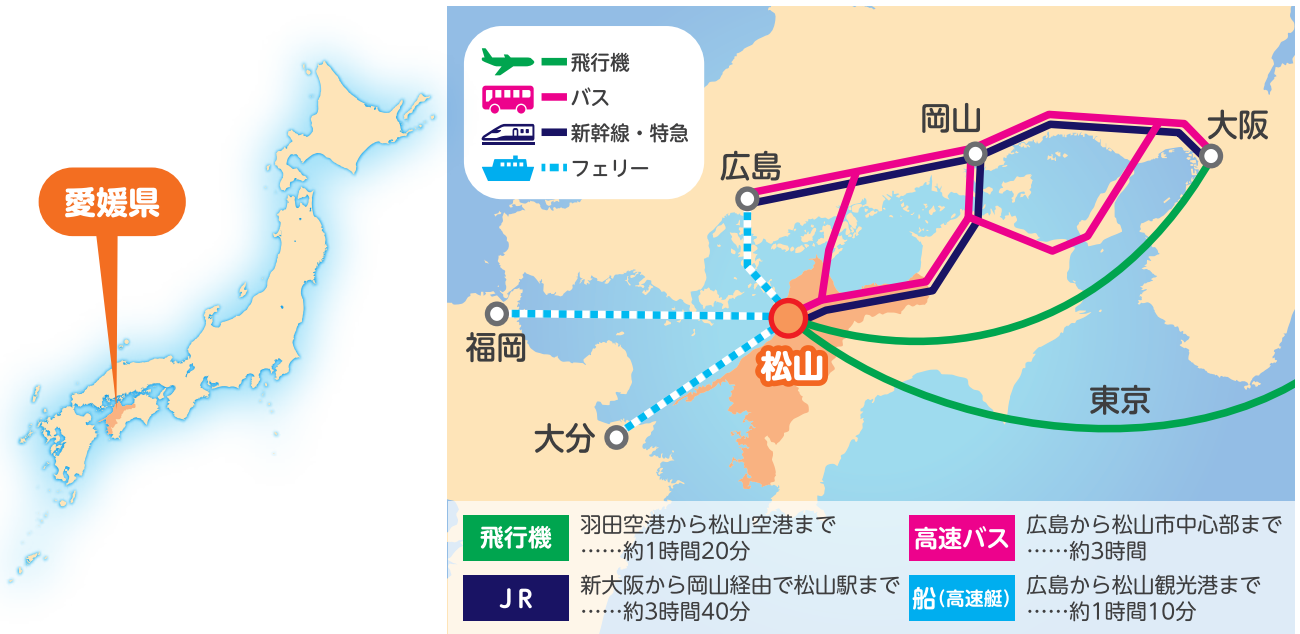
愛媛県

飛行機
バス
新幹線・特急
フェリー

広島
岡山
大阪
福岡
松山
東京
大分

| 飛行機 | 羽田空港から松山空港まで ……約1時間20分 | 高速バス | 広島から松山市中心部まで ……約3時間 |
|---|---|---|---|
| JR | 新大阪から岡山経由で松山駅まで ……約3時間40分 | 船（高速艇） | 広島から松山観光港まで ……約1時間10分 |